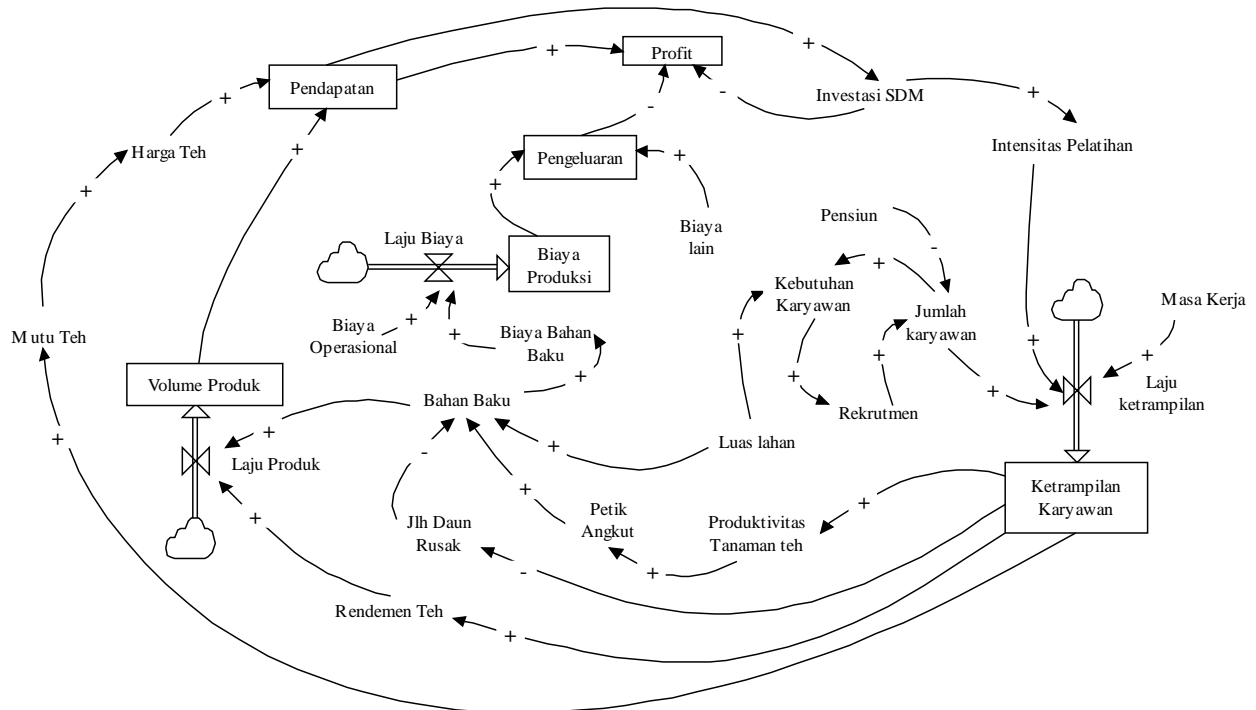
Profit
+
+
Pendapatan
-
-
Investasi SDM
+
+
Harga Teh
+
Pengeluaran
+
Intensitas Pelatihan
+
+
Biaya lain
Pensiun
Laju Biaya
Biaya Produksi
-
+
Kebutuhan Karyawan
Jumlah karyawan
Masa Kerja
M utu Teh
Biaya Operasional
+
+
Biaya Bahan Baku
+
+
+
+
Volume Produk
+
Laju ketrampilan
Bahan Baku
+
Rekrutmen
+
+
+
Laju Produk
+
Luas lahan
-
+
Ketrampilan Karyawan
+
Petik Angkut
Produktivitas Tanaman teh
+
Jlh Daun Rusak
+
-
Rendemen Teh
+